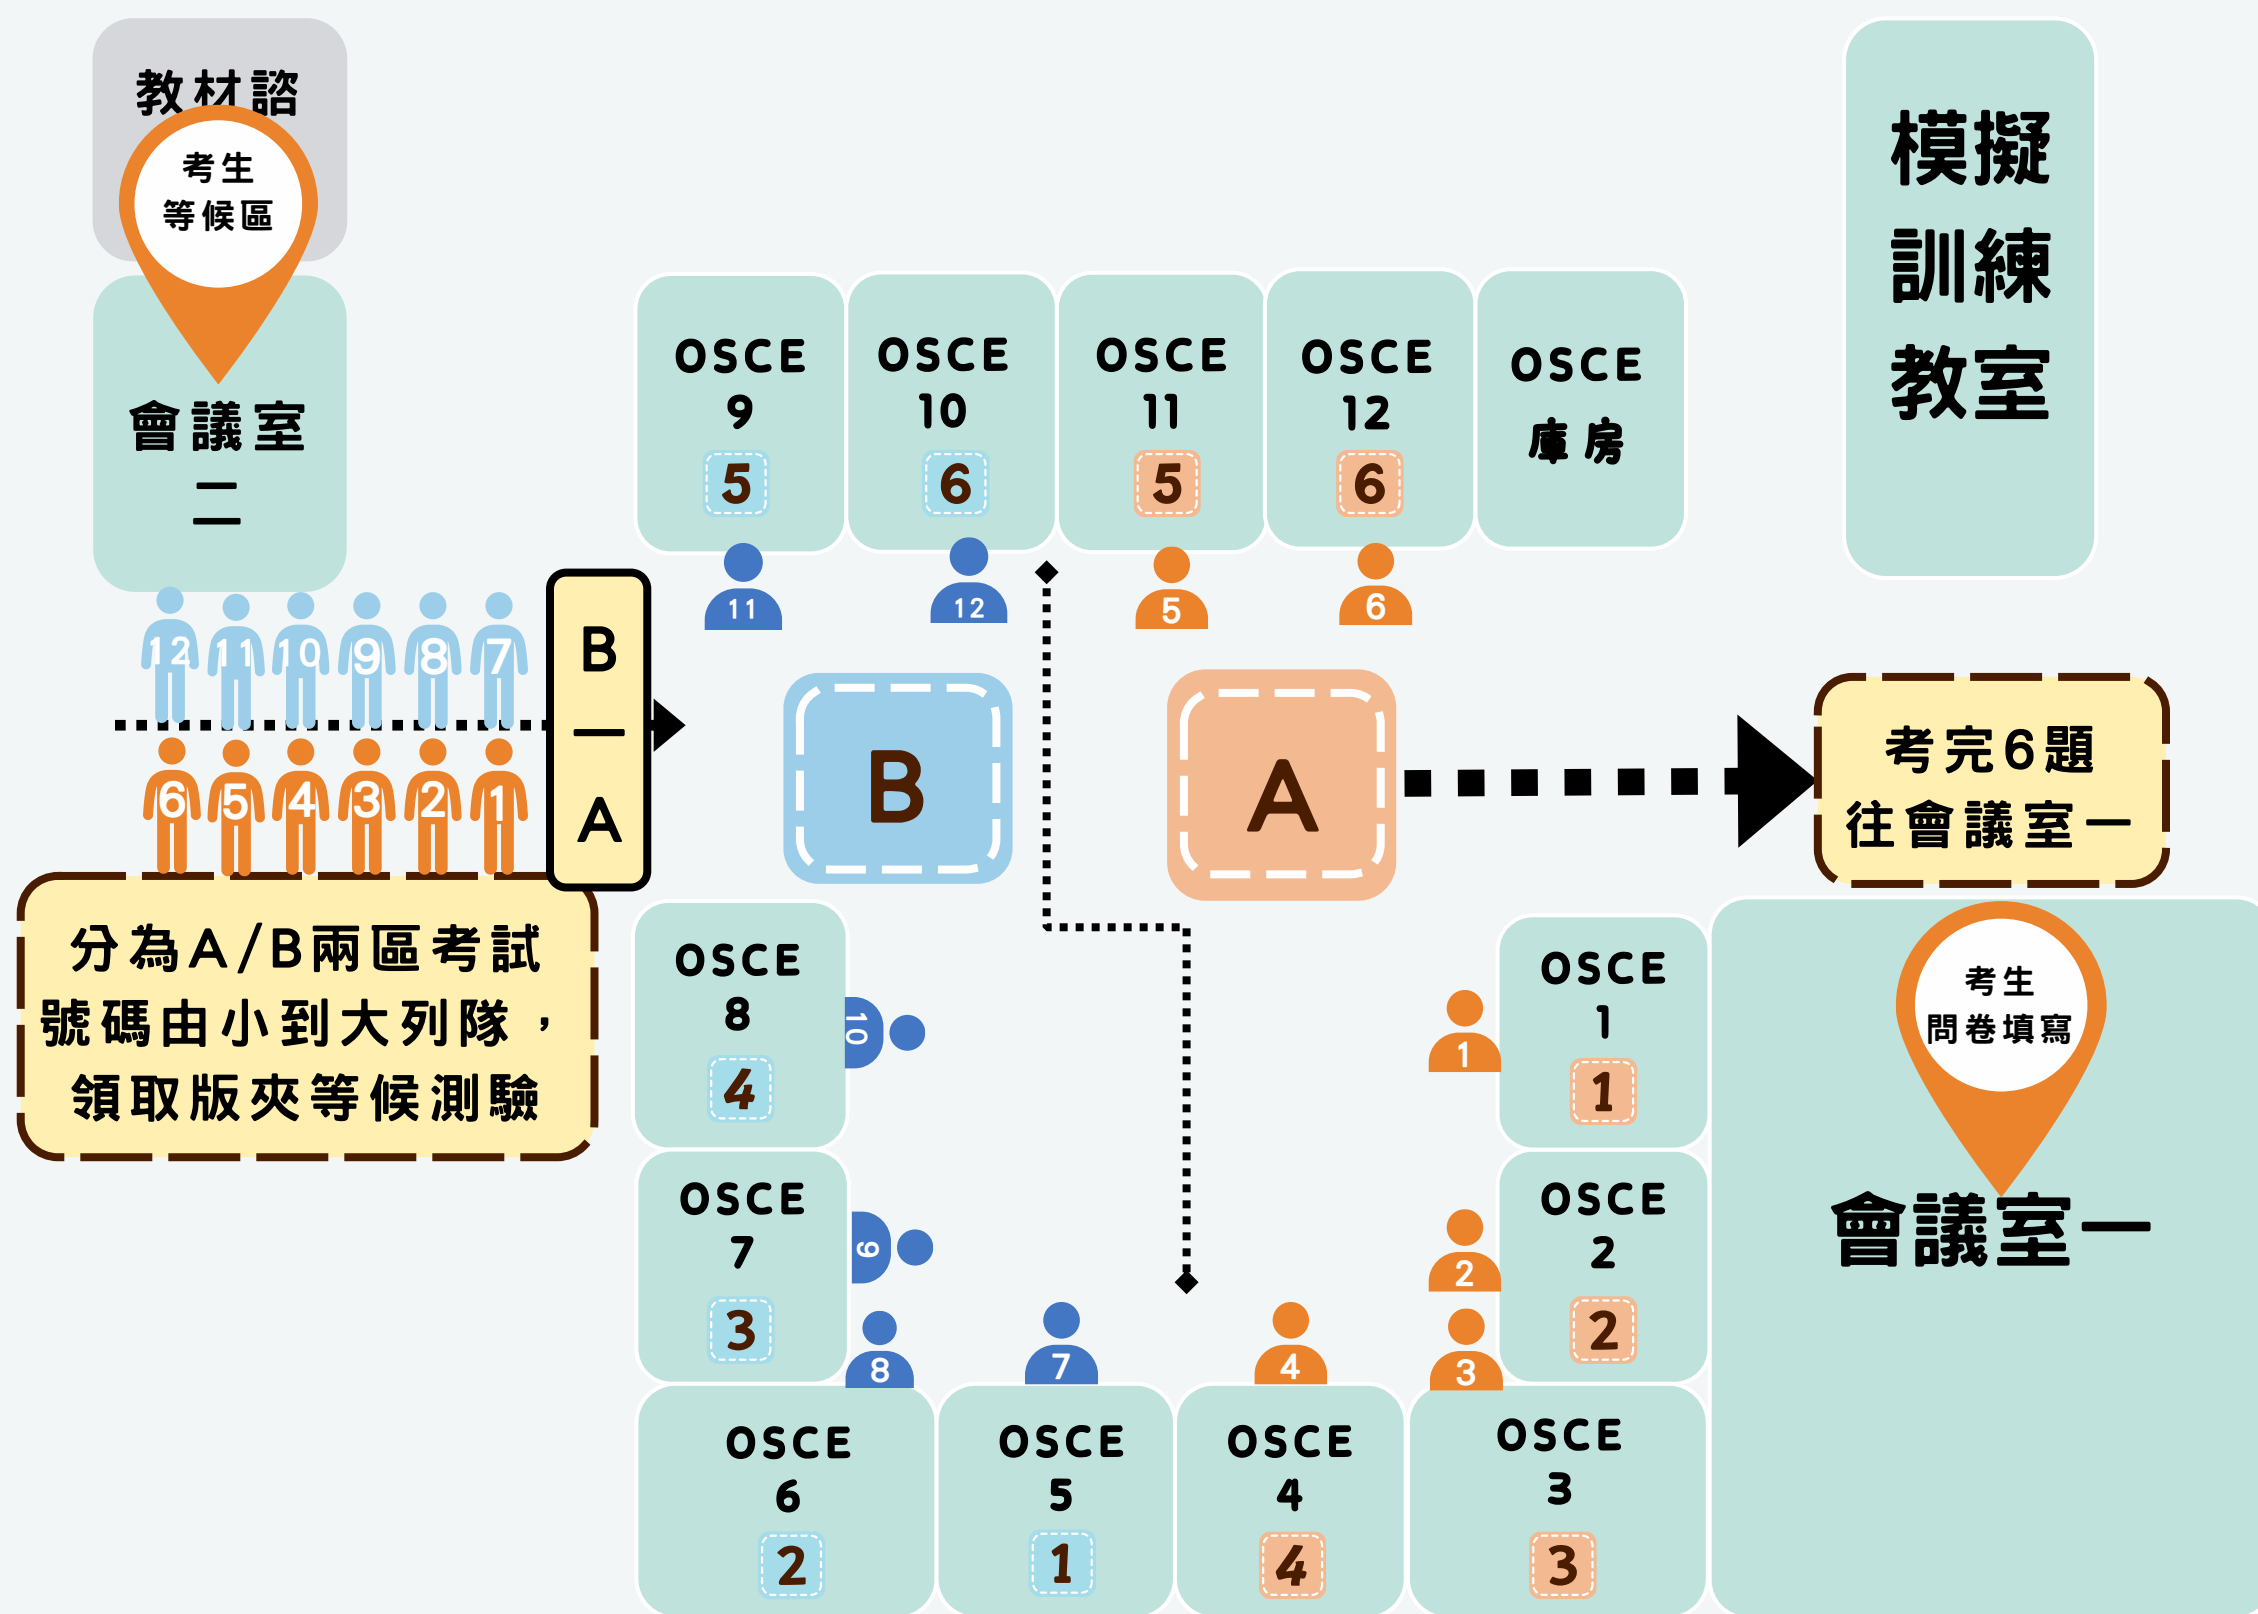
教材諮

考生
等候區

會議室
二

OSCE
9
5

OSCE
10
6

OSCE
11
5

OSCE
12
6

OSCE
庫房

模擬
訓練
教室

11 12 5 6

12 11 10 9 8 7

6 5 4 3 2 1

B
—
A

B

A

考完6題
往會議室一

分為A/B兩區考試
號碼由小到大列隊，
領取版夾等候測驗

OSCE
8
4

10

OSCE
7
3

9

8 7 4

1

OSCE
1
1

2

3

OSCE
2
2

考生
問卷填寫

會議室一

OSCE
6
2

OSCE
5
1

OSCE
4
4

OSCE
3
3